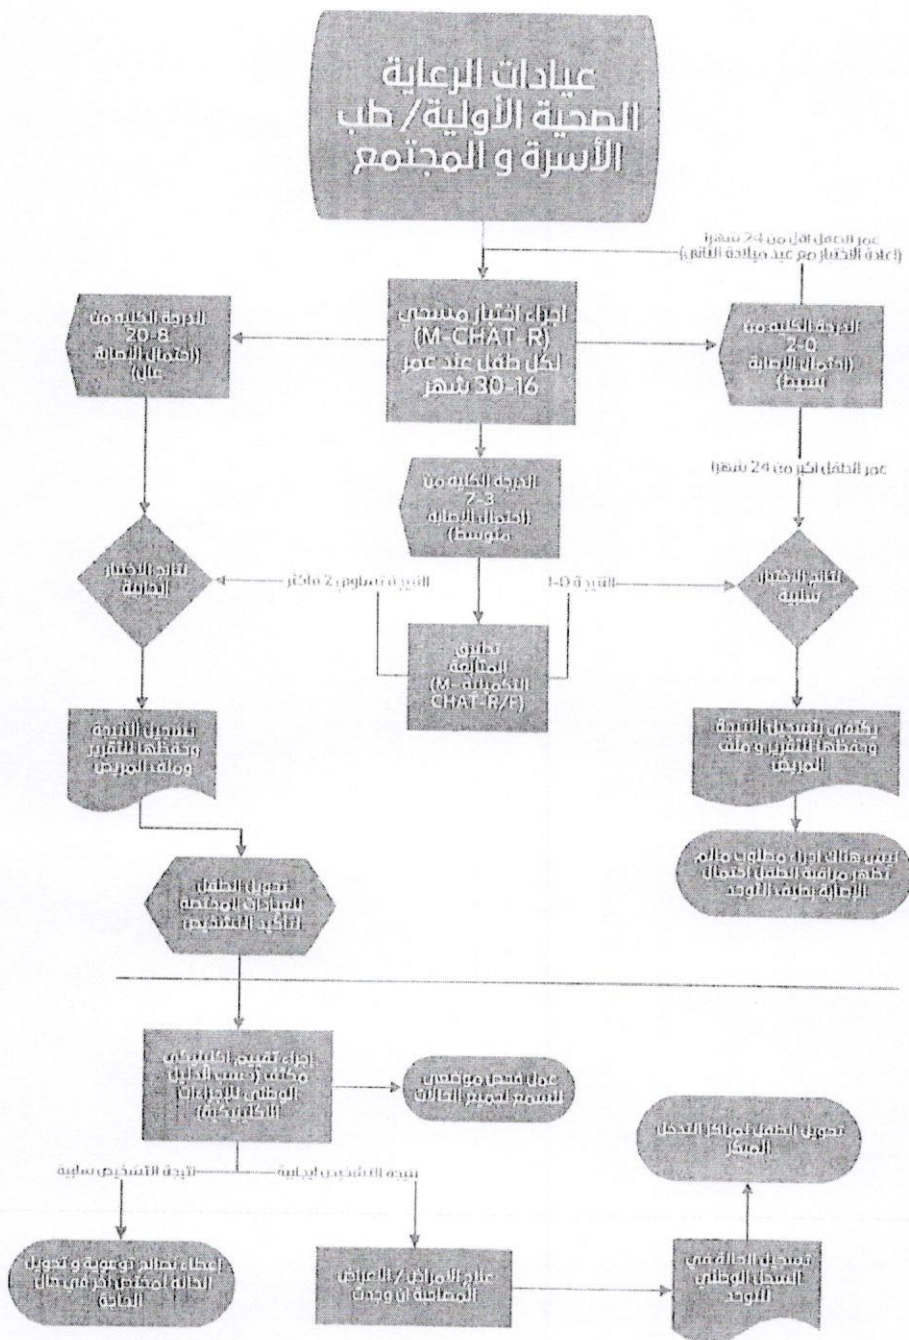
عيادات الرعاية الصحية الأولية/ طب الأسرة و المجتمع

عمر الطفل اقل من 24 شهرا (إعادة الاختبار مع عيد ميلاده الثاني)

إجراء اختبار مسحي (M-CHAT-R) لكل طفل عند عمر 16-30 شهر

الدرجة الكلية من 8-20 (احتمال الإصابة عالي)

الدرجة الكلية من 0-2 (احتمال الإصابة بسيط)

عمر الطفل اكثر من 24 شهرا

الدرجة الكلية من 3-7 (احتمال الإصابة متوسط)

نتائج الاختبار إيجابية

النتيجة تساوي 2 فأكثر

النتيجة 0-1

نتائج الاختبار سلبية

تطبيق المتابعة التكميلية (M-CHAT-R/F)

تسجيل النتيجة وحفظها بالتقرير وملف المريض

يكتفى بتسجيل النتيجة وحفظها بالتقرير و ملف المريض

ليس هناك إجراء مطلوب مالم تظهر مراقبة الطفل احتمال الإصابة بطيف التوحد

تحويل الطفل للعيادات المختصة لتأكيد التشخيص

إجراء تقييم اكلينيكي مكثف (حسب الدليل الوطني للإجراءات الاكلينيكية)

عمل فحص موضعي للسمع لتمييز الحالات

تحويل الطفل لمراكز التدخل المبكر

نتيجة التشخيص سلبية

نتيجة التشخيص إيجابية

إعطاء تعاليم توعوية و تحويل الحالة لمختص آخر في حال الحاجة

علاج الأمراض / الأعراض المصاحبة إن وجدت

تسجيل الحالة في السجل الوطني للتوحد